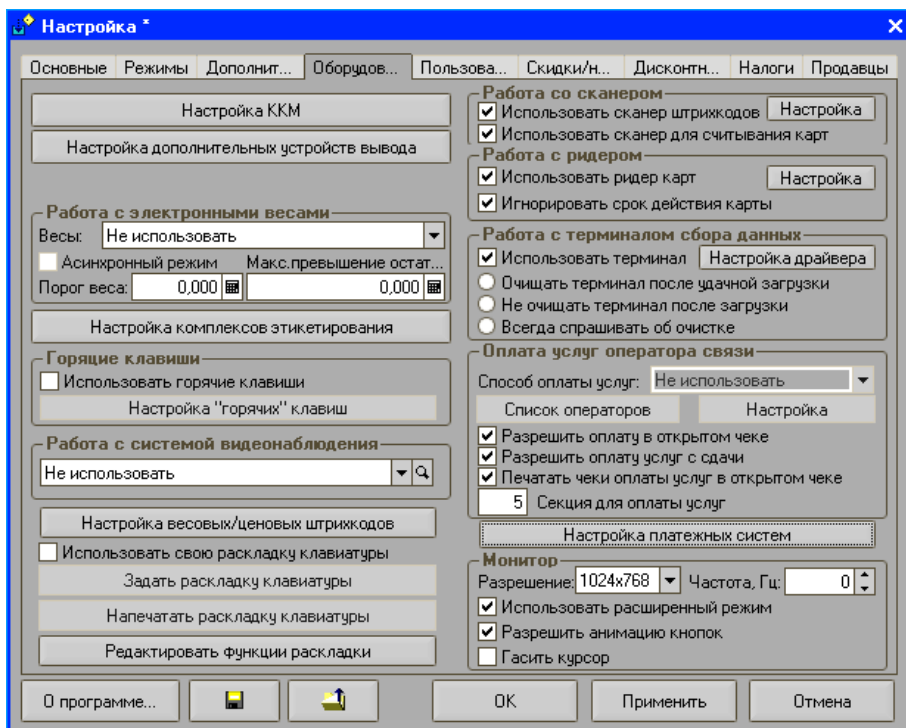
Настройка *

Основные | Режимы | Дополнит... | Оборудов... | Пользова... | Скидки/н... | Дисконтн... | Налоги | Продавцы

Настройка ККМ

Настройка дополнительных устройств вывода

Работа с электронными весами
Весы: Не использовать
Асинхронный режим
Макс.превышение остат...
Порог веса: 0,000
0,000

Настройка комплексов этикетирования

Горящие клавиши
Использовать горячие клавиши
Настройка "горячих" клавиш

Работа с системой видеонаблюдения
Не использовать

Настройка весовых/ценовых штрихкодов
Использовать свою раскладку клавиатуры
Задать раскладку клавиатуры
Напечатать раскладку клавиатуры
Редактировать функции раскладки

Работа со сканером
Использовать сканер штрихкодов
Настройка
Использовать сканер для считывания карт

Работа с ридером
Использовать ридер карт
Настройка
Игнорировать срок действия карты

Работа с терминалом сбора данных
Использовать терминал
Настройка драйвера
Очищать терминал после удачной загрузки
Не очищать терминал после загрузки
Всегда спрашивать об очистке

Оплата услуг оператора связи
Способ оплаты услуг: Не использовать
Список операторов
Настройка
Разрешить оплату в открытом чеке
Разрешить оплату услуг с сдачи
Печатать чеки оплаты услуг в открытом чеке
5 Секция для оплаты услуг

Настройка платежных систем

Монитор
Разрешение: 1024x768
Частота, Гц: 0
Использовать расширенный режим
Разрешить анимацию кнопок
Гасить курсор

О программе...
OK
Применить
Отмена